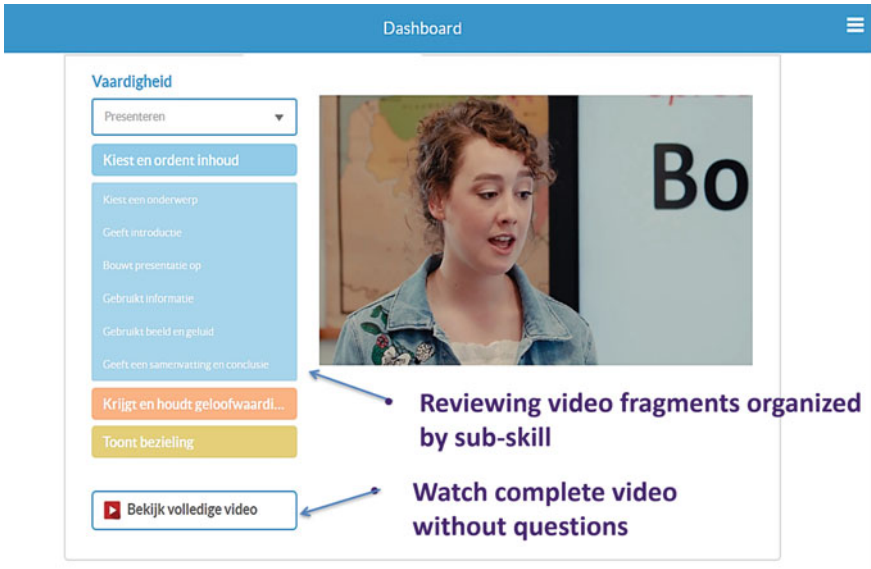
Dashboard

Vaardigheid

Presenteren

Kiest en ordent inhoud

Kiest een onderwerp

Geeft introductie

Bouwt presentatie op

Gebruikt informatie

Gebruikt beeld en geluid

Geeft een samenvatting en conclusie

Krijgt en houdt geloofwaardi...

Toont bezieling

Bekijk volledige video

Bo

Reviewing video fragments organized by sub-skill

Watch complete video without questions